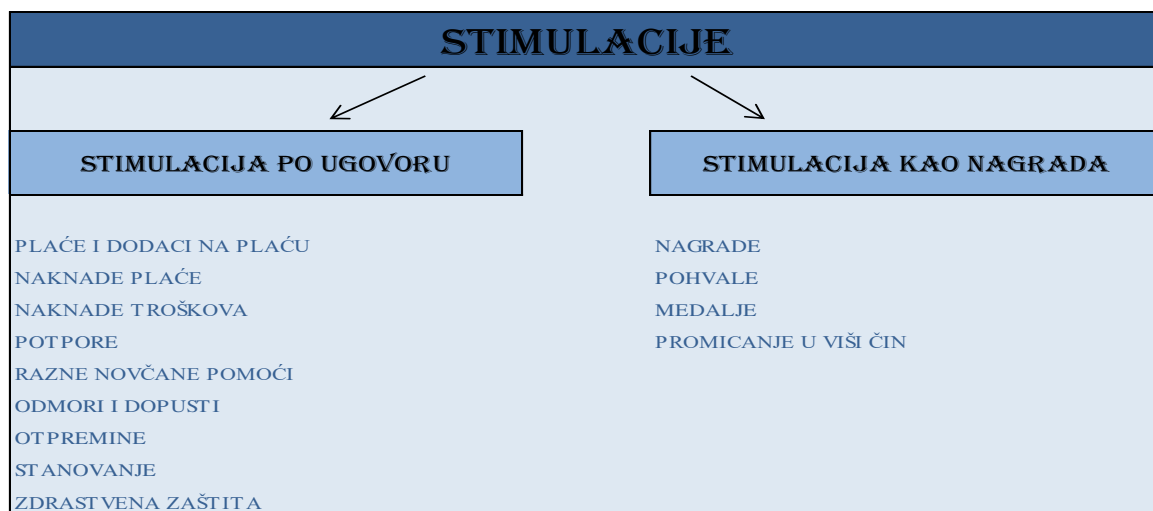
STIMULACIJE

STIMULACIJA PO UGOVORU

STIMULACIJA KAO NAGRADA

PLAĆE I DODACI NA PLAĆU
NAKNADE PLAĆE
NAKNADE TROŠKOVA
POTPORE
RAZNE NOVČANE POMOĆI
ODMORI I DOPUSTI
OTPREMINE
STANOVANJE
ZDRASTVENA ZAŠTITA

NAGRADE
POHVALE
MEDALJE
PROMICANJE U VIŠI ČIN